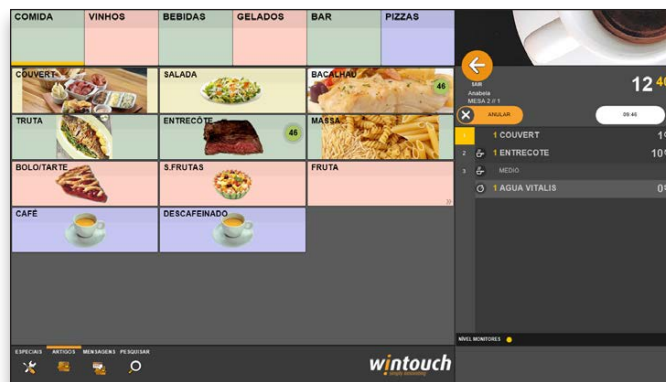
COMIDA
VINHOS
BEBIDAS
GELADOS
BAR
PIZZAS

COUVERT
SALADA
BACALHAU
46
TRUTA
ENTRECÔTE
46
MASSA
BOLO/TARTE
S.FRUTAS
FRUTA
CAFÉ
DESCAFEINADO

ESPECIAIS ARTIGOS MENSAGENS PESQUISAR

wintouch

SAIR
Anabela
MESA 2 // 1
12 4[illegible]
ANULAR
09:46

1
1 COUVERT
1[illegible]
2
1 ENTRECOTE
10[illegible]
3
MEDIO
1 AGUA VITALIS
0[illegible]

NÍVEL MONITORES